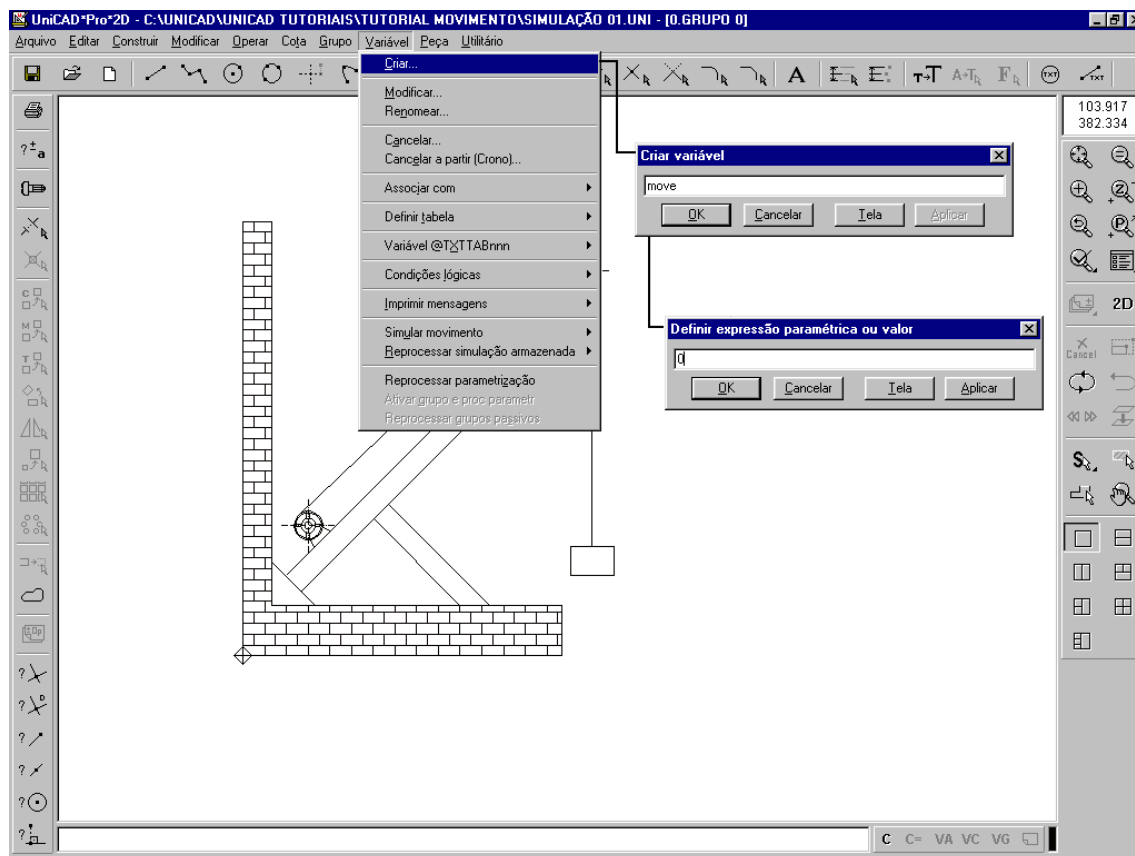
UniCAD*Pro*2D - C:\UNICAD\UNICAD TUTORIAIS\TUTORIAL MOVIMENTO\SIMULAÇÃO 01.UNI - [0.GRUPO 0]

Arquivo Editar Construir Modificar Operar Cota Grupo Variável Peça Utilitário

Criar...
Modificar...
Renomear...
Cancelar...
Cancelar a partir (Crono)...
Associar com
Definir tabela
Variável @TXTTABnnn
Condições lógicas
Imprimir mensagens
Simular movimento
Reprocessar simulação armazenada
Reprocessar parametrização
Ativar grupo e proc parametr
Reprocessar grupos passivos

A

103.917
382.334

Criar variável
move
OK Cancelar Tela Aplicar

Definir expressão paramétrica ou valor
0
OK Cancelar Tela Aplicar

2D
Cancel

C C= VA VC VG